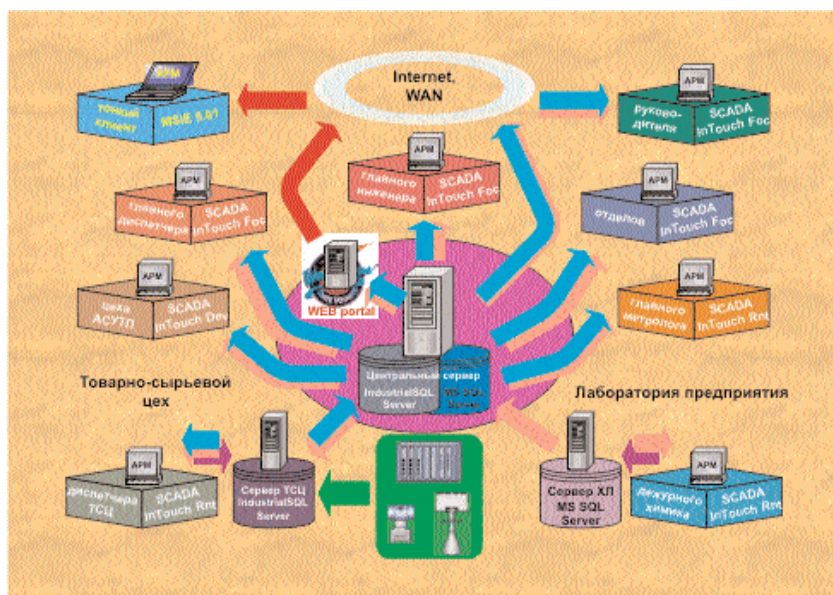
Internet, WAN

АРМ
тонкий клиент
MSIE 5.01

АРМ
руководителя
SCADA InTouch Foc

АРМ
главного инженера
SCADA InTouch Foc

АРМ
главного диспетчера
SCADA InTouch Foc

АРМ
отделов
SCADA InTouch Foc

WEB portal

АРМ
цеха АСУТП
SCADA InTouch Dev

АРМ
главного метролога
SCADA InTouch Rnt

Центральный сервер
IndustrialSQL Server
MS SQL Server

Товарно-сырьевой цех

Лаборатория предприятия

АРМ
диспетчера ТСЦ
SCADA InTouch Rnt

Сервер ТСЦ
IndustrialSQL Server

Сервер ХЛ
MS SQL Server

АРМ
дежурного химика
SCADA InTouch Rnt